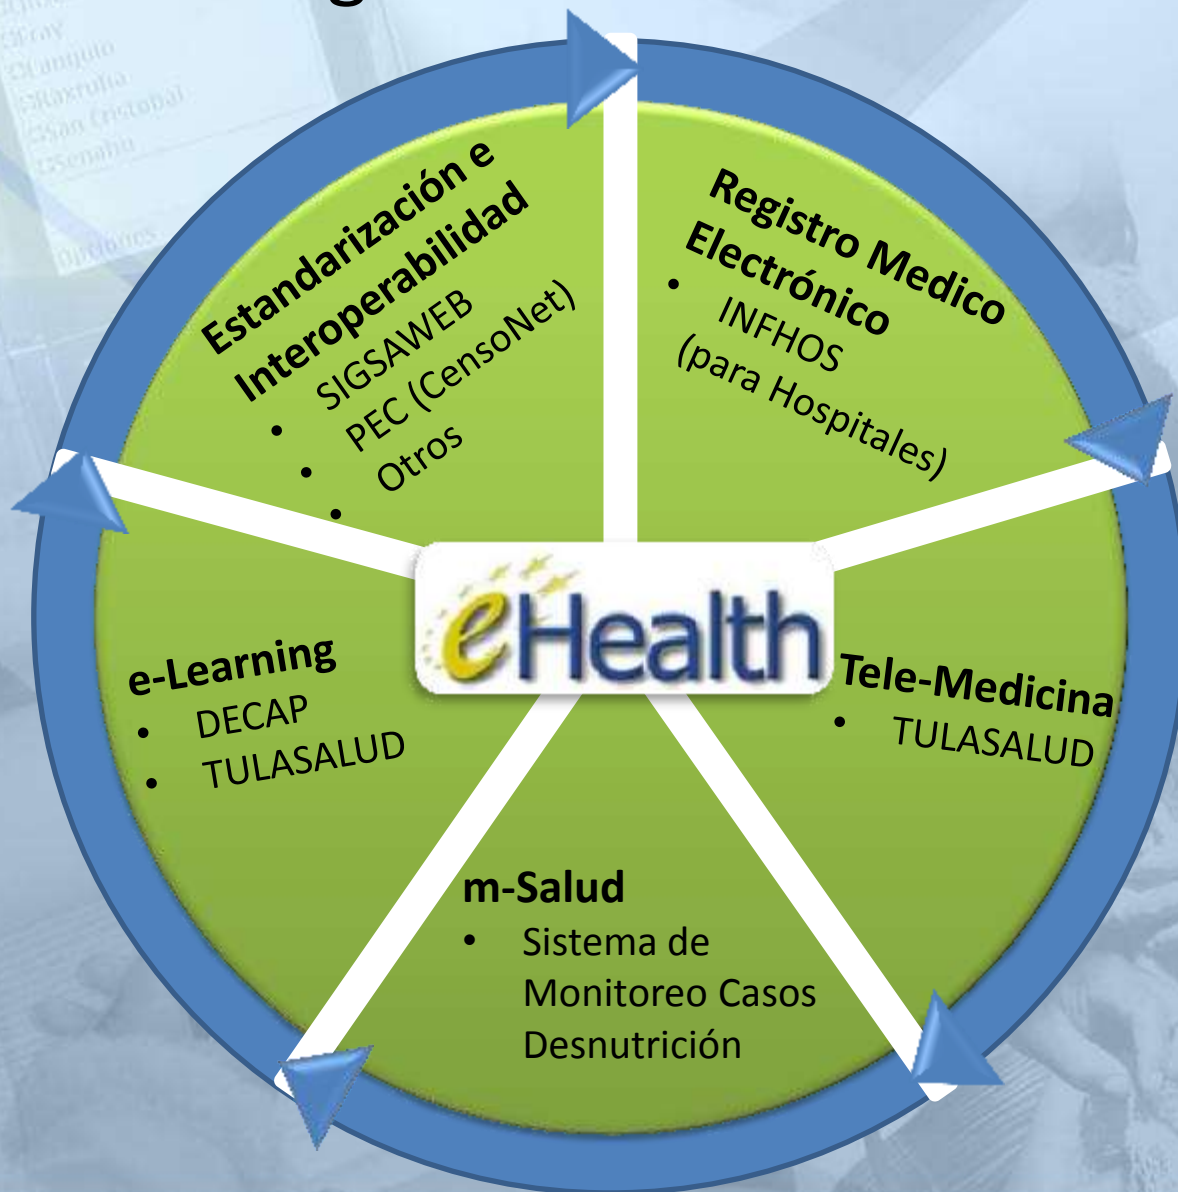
Estandarización e Interoperabilidad
• SIGSAWEB
• PEC (CensoNet)
• Otros

Registro Medico Electrónico
• INFHOS (para Hospitales)

eHealth

e-Learning
• DECAP
• TULASALUD

Tele-Medicina
• TULASALUD

m-Salud
• Sistema de Monitoreo Casos Desnutrición